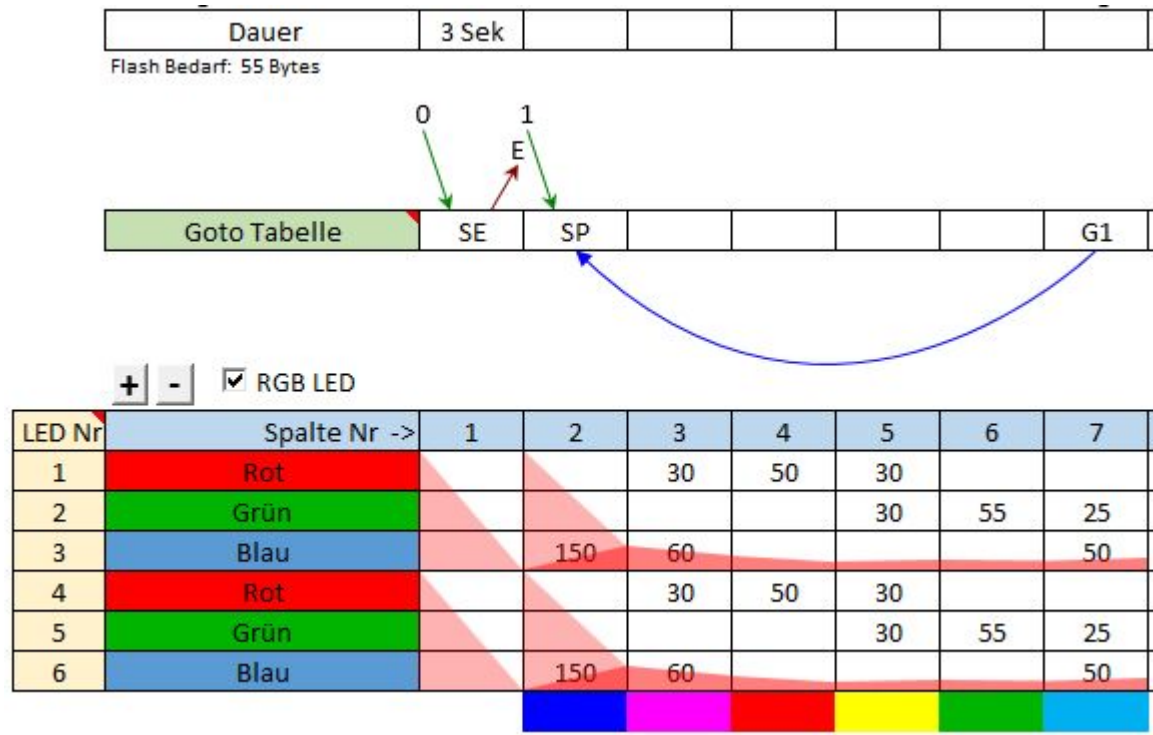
| Dauer | 3 Sek | | | | | | |
|---|---|---|---|---|---|---|---|

Flash Bedarf: 55 Bytes

0
1
E

| Goto Tabelle | SE | SP | | | | | G1 |
|---|---|---|---|---|---|---|---|

+ - RGB LED

| LED Nr | Spalte Nr -> | 1 | 2 | 3 | 4 | 5 | 6 | 7 |
|---|---|---|---|---|---|---|---|---|
| 1 | Rot | | | 30 | 50 | 30 | | |
| 2 | Grün | | | | | 30 | 55 | 25 |
| 3 | Blau | | 150 | 60 | | | | 50 |
| 4 | Rot | | | 30 | 50 | 30 | | |
| 5 | Grün | | | | | 30 | 55 | 25 |
| 6 | Blau | | 150 | 60 | | | | 50 |